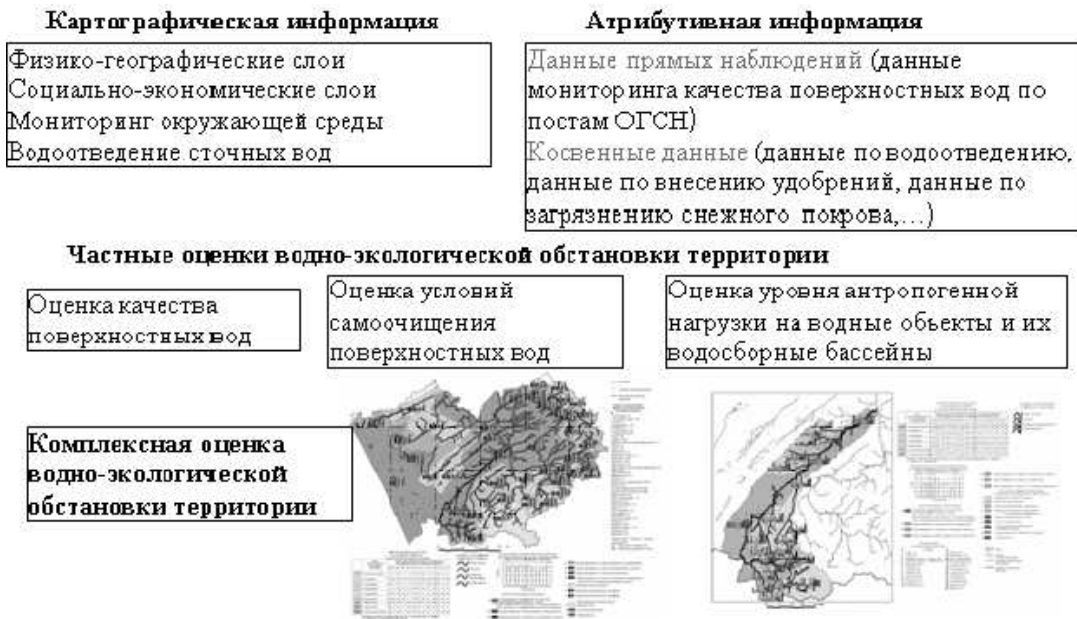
Картографическая информация

Физико-географические слои
Социально-экономические слои
Мониторинг окружающей среды
Водоотведение сточных вод

Атрибутивная информация

Данные прямых наблюдений (данные мониторинга качества поверхностных вод по постам ОГСН)
Косвенные данные (данные по водоотведению, данные по внесению удобрений, данные по загрязнению снежного покрова,…)

Частные оценки водно-экологической обстановки территории

Оценка качества поверхностных вод

Оценка условий самоочищения поверхностных вод

Оценка уровня антропогенной нагрузки на водные объекты и их водосборные бассейны

Комплексная оценка водно-экологической обстановки территории